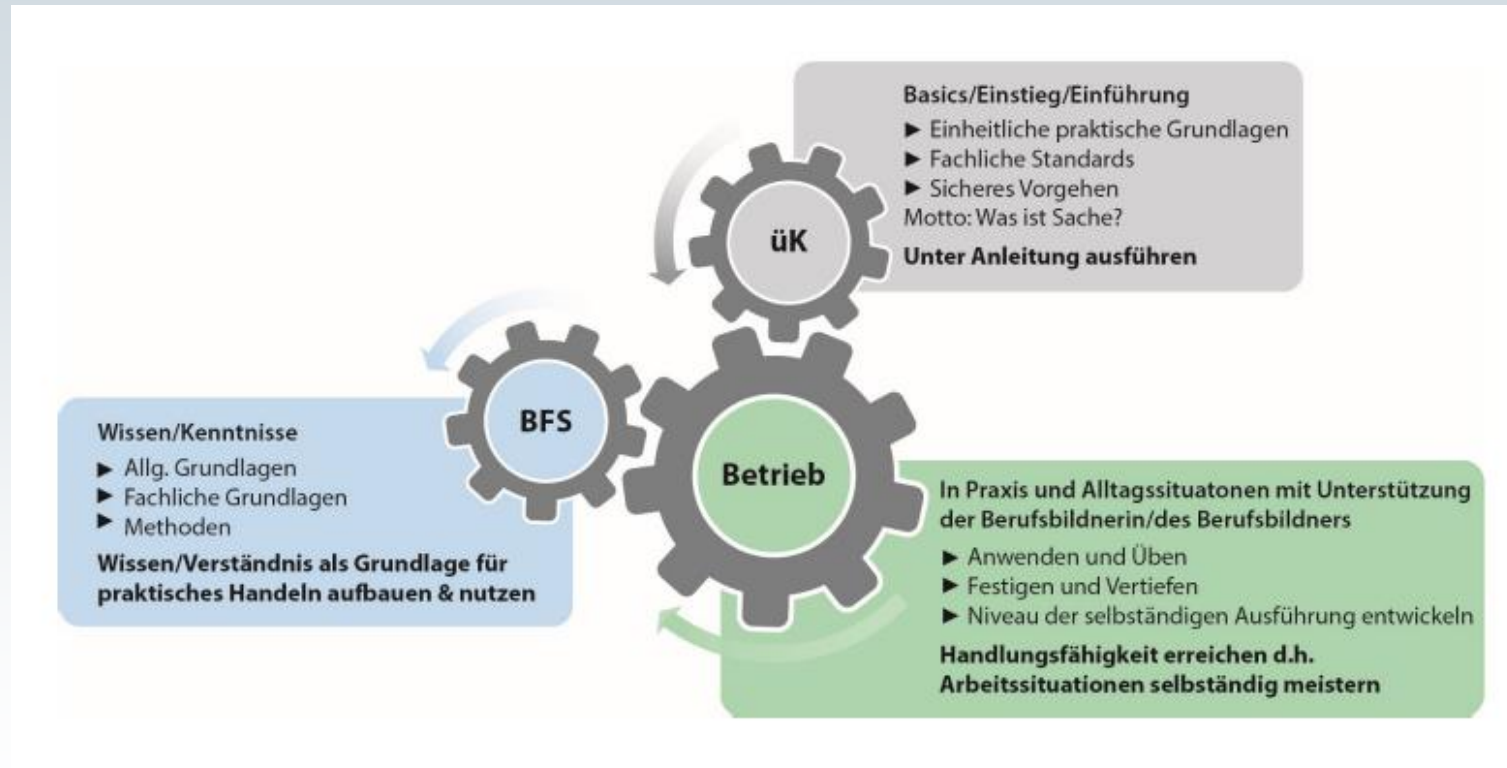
Basics/Einstieg/Einführung
► Einheitliche praktische Grundlagen
► Fachliche Standards
► Sicheres Vorgehen
Motto: Was ist Sache?
Unter Anleitung ausführen

üK

BFS

Betrieb

Wissen/Kenntnisse
► Allg. Grundlagen
► Fachliche Grundlagen
► Methoden
Wissen/Verständnis als Grundlage für praktisches Handeln aufbauen & nutzen

In Praxis und Alltagssituatonen mit Unterstützung der Berufsbildnerin/des Berufsbildners
► Anwenden und Üben
► Festigen und Vertiefen
► Niveau der selbständigen Ausführung entwickeln
Handlungsfähigkeit erreichen d.h. Arbeitssituationen selbständig meistern